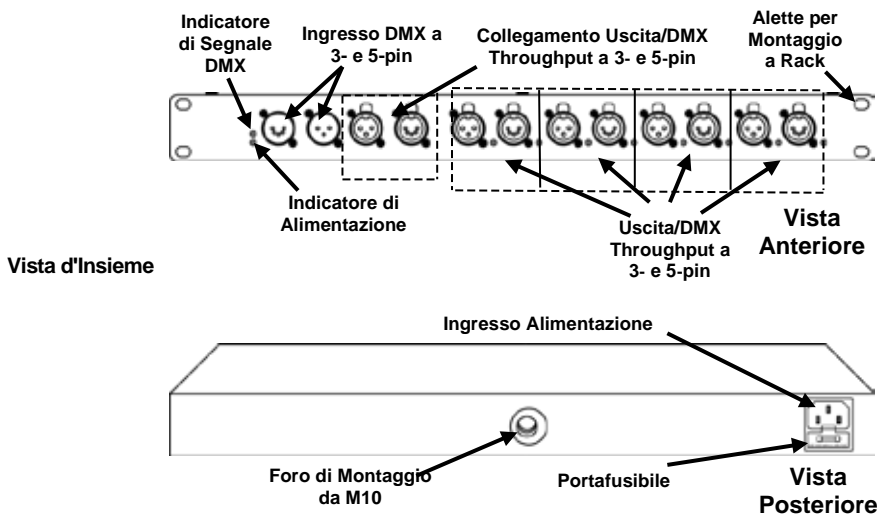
Indicatore di Segnale DMX

Ingresso DMX a 3- e 5-pin

Collegamento Uscita/DMX Throughput a 3- e 5-pin

Alette per Montaggio a Rack

Indicatore di Alimentazione

Uscita/DMX Throughput a 3- e 5-pin

Vista Anteriore

Vista d'Insieme

Ingresso Alimentazione

Foro di Montaggio da M10

Portafusibile

Vista Posteriore